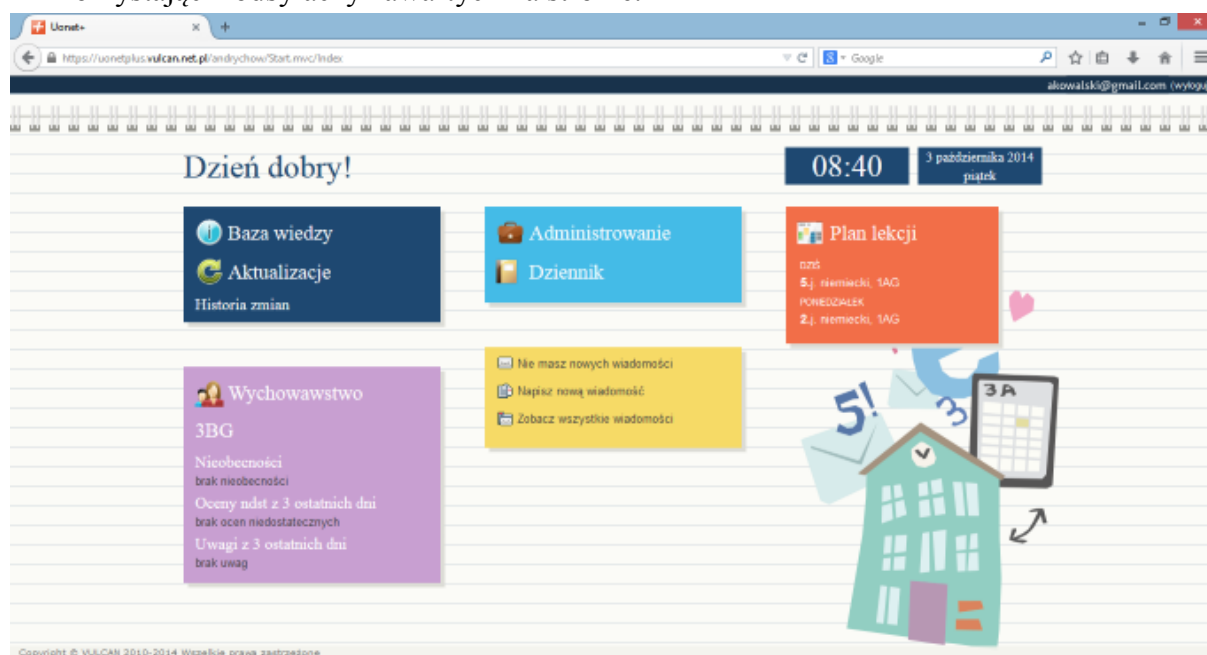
Uonet+

https://uonetplus.vulcan.net.pl/andrychow/Start.mvc/Index

Google

akowalski@gmail.com (wyloguj)

Dzień dobry!

08:40

3 października 2014 piątek

Baza wiedzy

Aktualizacje

Historia zmian

Administrowanie

Dziennik

Plan lekcji

DZIŚ
5. j. niemiecki, 1AG
PONIEDZIAŁEK
2. j. niemiecki, 1AG

Wychowawstwo

3BG

Nieobecności
brak nieobecności
Oceny ndst z 3 ostatnich dni
brak ocen niedostatecznych
Uwagi z 3 ostatnich dni
brak uwag

Nie masz nowych wiadomości
Napisz nową wiadomość
Zobacz wszystkie wiadomości

5!

3A

3

Copyright © VULCAN 2010-2014 Wszelkie prawa zastrzeżone